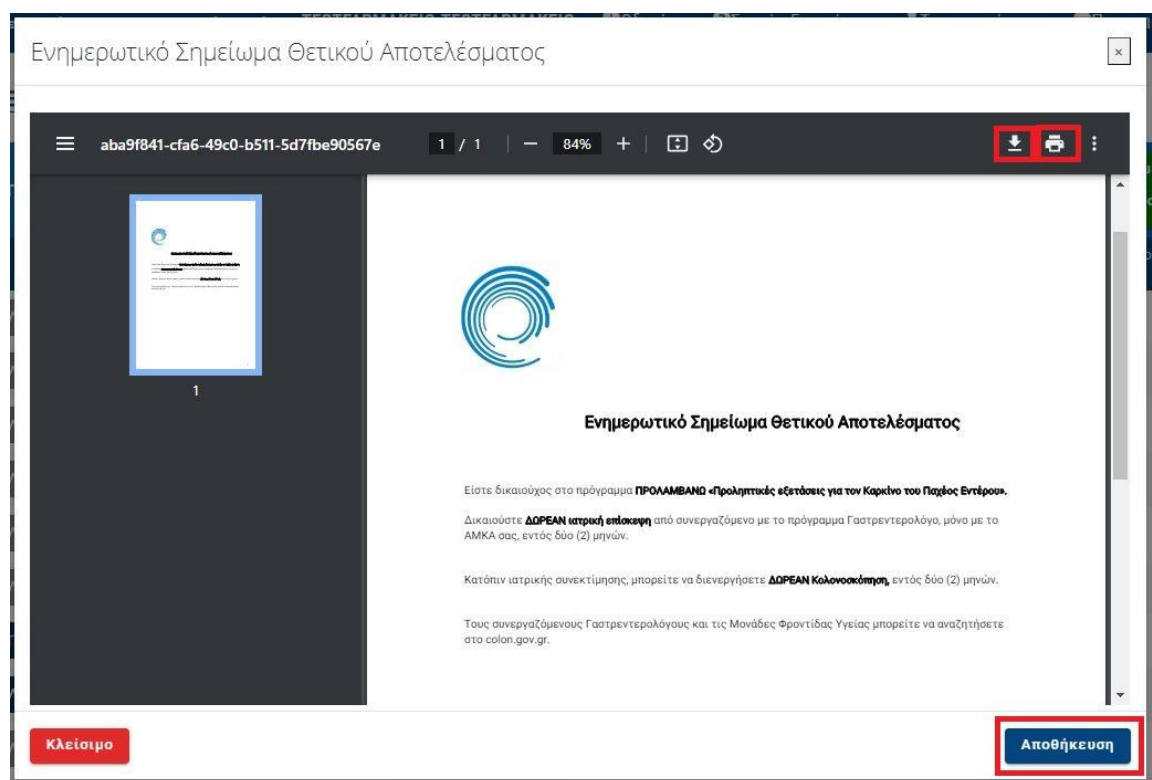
Ενημερωτικό Σημείωμα Θετικού Αποτελέσματος

×

aba9f841-cfa6-49c0-b511-5d7fbe90567e 1 / 1 — 84% +

1

Ενημερωτικό Σημείωμα Θετικού Αποτελέσματος

Είστε δικαιούχος στο πρόγραμμα **ΠΡΟΛΑΜΒΑΝΩ «Προληπτικές εξετάσεις για τον Καρκίνο του Παχέος Εντέρου».**

Δικαιούστε **ΔΩΡΕΑΝ ιατρική επίσκεψη** από συνεργαζόμενο με το πρόγραμμα Γαστρεντερολόγο, μόνο με το ΑΜΚΑ σας, εντός δύο (2) μηνών.

Κατόπιν ιατρικής συνεκτίμησης, μπορείτε να διενεργήσετε **ΔΩΡΕΑΝ Κολονοσκόπηση,** εντός δύο (2) μηνών.

Τους συνεργαζόμενους Γαστρεντερολόγους και τις Μονάδες Φροντίδας Υγείας μπορείτε να αναζητήσετε στο colon.gov.gr.

Κλείσιμο

Αποθήκευση